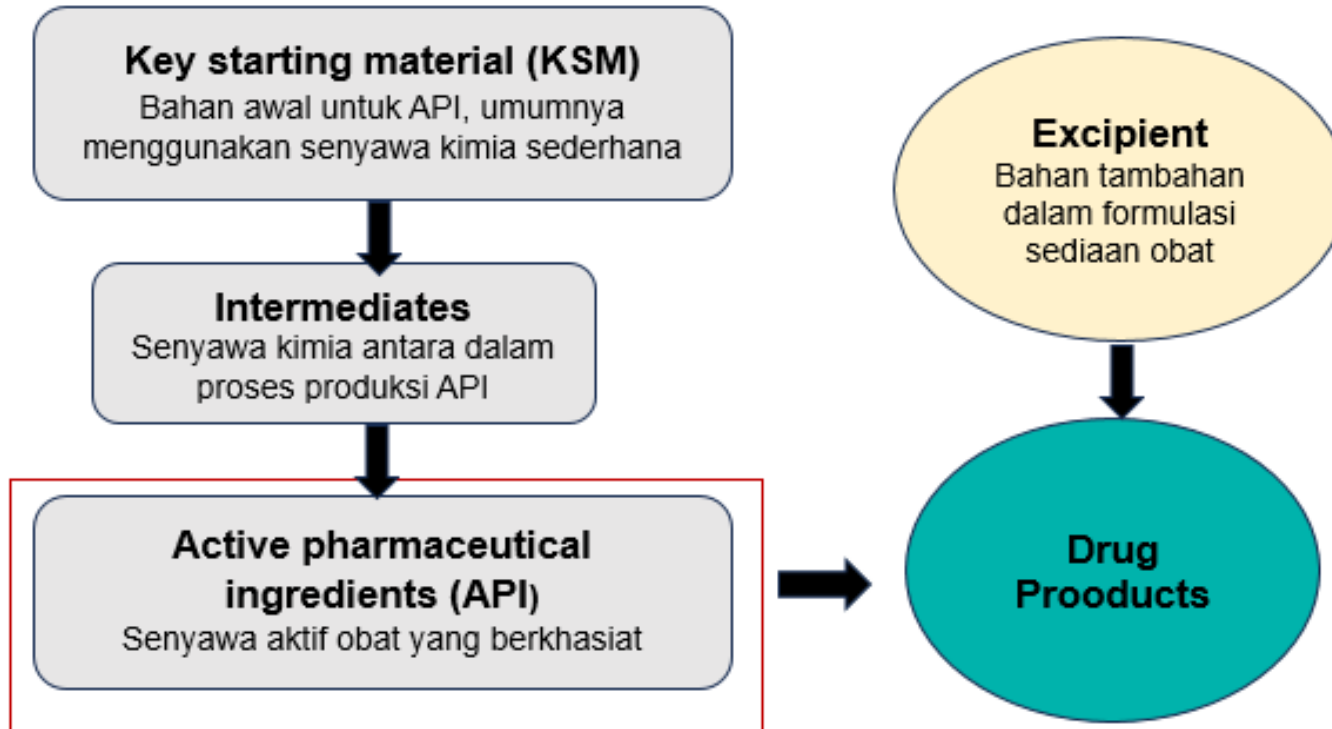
Key starting material (KSM)
Bahan awal untuk API, umumnya menggunakan senyawa kimia sederhana

Excipient
Bahan tambahan dalam formulasi sediaan obat

Intermediates
Senyawa kimia antara dalam proses produksi API

Active pharmaceutical ingredients (API)
Senyawa aktif obat yang berkhasiat

Drug Prooducts